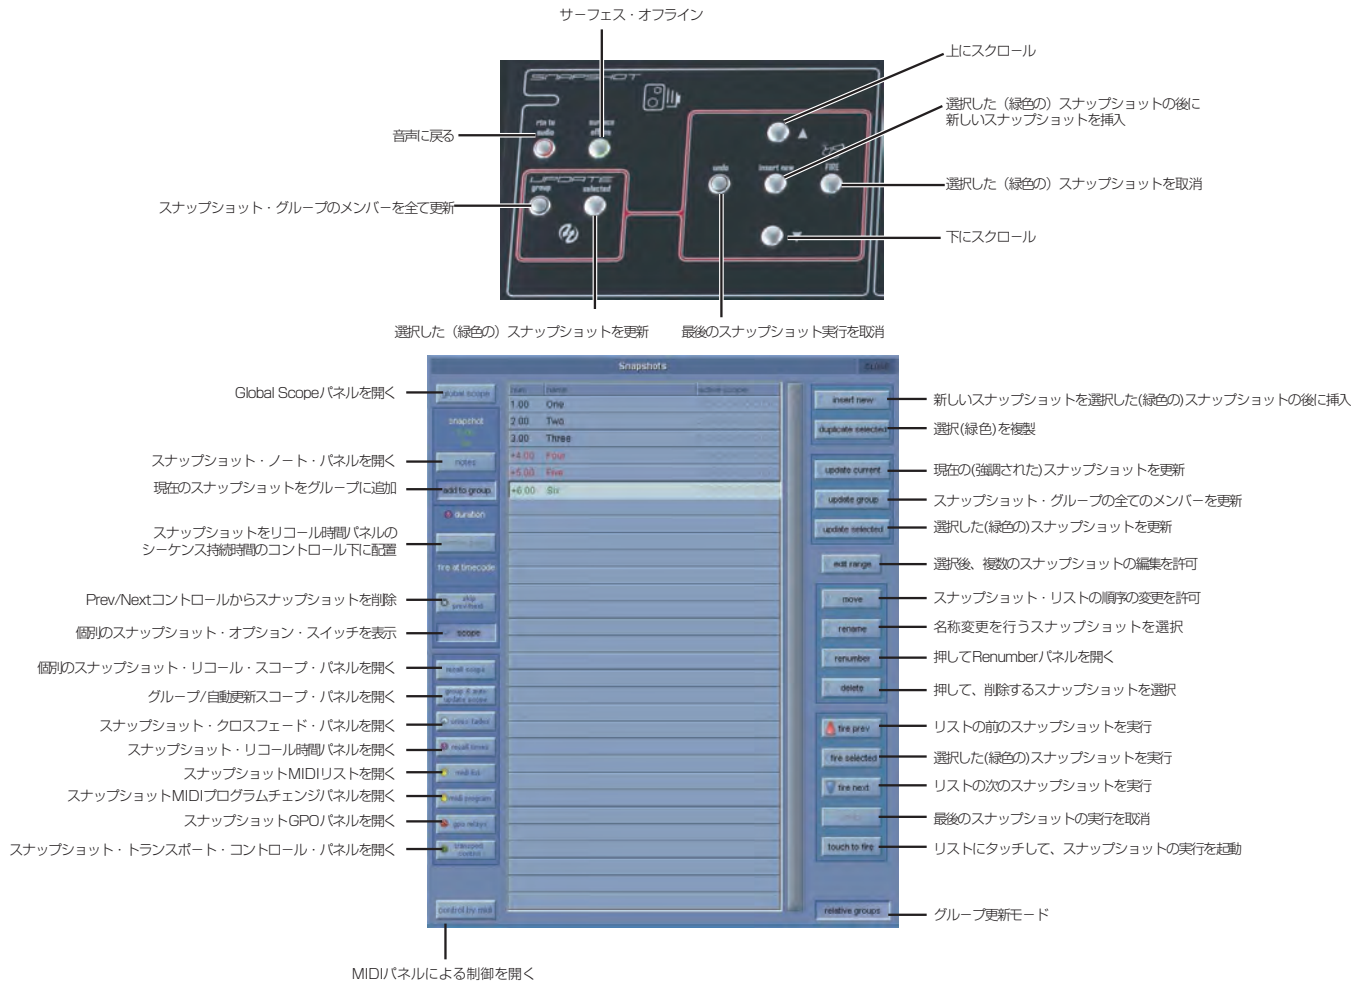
サーフェス・オフライン

上にスクロール

選択した（緑色の）スナップショットの後に新しいスナップショットを挿入

音声に戻る

SNAPSHOT

rtn to audio

surface offline

UPDATE

group

selected

undo

insert new

fire

選択した（緑色の）スナップショットを取消

スナップショット・グループのメンバーを全て更新

下にスクロール

選択した（緑色の）スナップショットを更新

最後のスナップショット実行を取消

Snapshots

Global Scopeパネルを開く

global scope

snapshot

スナップショット・ノート・パネルを開く

notes

現在のスナップショットをグループに追加

add to group

duration

スナップショットをリコール時間パネルのシーケンス持続時間のコントロール下に配置

fire at timecode

Prev/Nextコントロールからスナップショットを削除

skip prev/next

個別のスナップショット・オプション・スイッチを表示

scope

個別のスナップショット・リコール・スコープ・パネルを開く

recall scope

グループ/自動更新スコープ・パネルを開く

group & auto update scope

スナップショット・クロスフェード・パネルを開く

snap fades

スナップショット・リコール時間パネルを開く

recall times

スナップショットMIDIリストを開く

midi list

スナップショットMIDIプログラムチェンジパネルを開く

midi program

スナップショットGPOパネルを開く

gpo relays

スナップショット・トランスポート・コントロール・パネルを開く

transport control

control by midi

MIDIパネルによる制御を開く

| num | name | active scope |
|---|---|---|
| 1.00 | One | |
| 2.00 | Two | |
| 3.00 | Three | |
| +4.00 | Four | |
| +5.00 | Five | |
| +6.00 | Six | |

insert new

新しいスナップショットを選択した(緑色の)スナップショットの後に挿入

duplicate selected

選択(緑色)を複製

update current

現在の(強調された)スナップショットを更新

update group

スナップショット・グループの全てのメンバーを更新

update selected

選択した(緑色の)スナップショットを更新

edit range

選択後、複数のスナップショットの編集を許可

move

スナップショット・リストの順序の変更を許可

rename

名称変更を行うスナップショットを選択

renumber

押してRenumberパネルを開く

delete

押して、削除するスナップショットを選択

fire prev

リストの前のスナップショットを実行

fire selected

選択した(緑色の)スナップショットを実行

fire next

リストの次のスナップショットを実行

undo

最後のスナップショットの実行を取消

touch to fire

リストにタッチして、スナップショットの実行を起動

relative groups

グループ更新モード